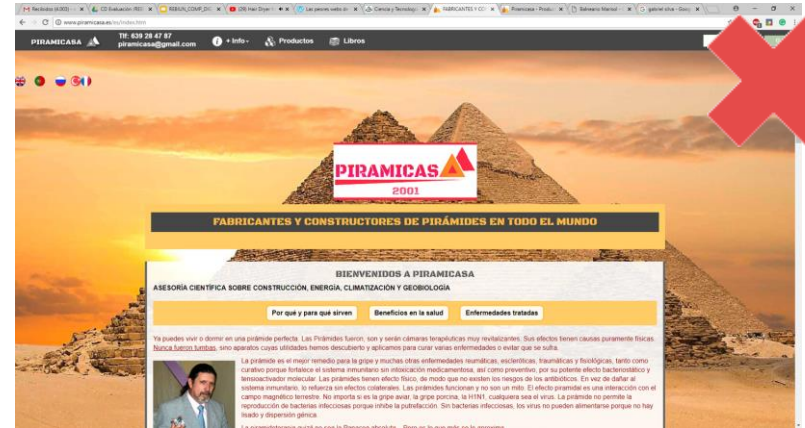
Recibidos (4.003) | CD Evaluación | RIBAUN_COMP_DIC | (28) Hair Dryer | Las peores webs | Ciencia y Tecnología | FABRICANTES Y CO | Piramicasa - Produ | Balneario Manuel | gabriel silva - Goog

www.piramicasa.es/es/index.html

PIRAMICASA

Tlf: 639 26 47 87
piramicasa@gmail.com

+ Info
Productos
Libros

PIRAMICAS
2001

FABRICANTES Y CONSTRUCTORES DE PIRÁMIDES EN TODO EL MUNDO

BIENVENIDOS A PIRAMICASA

ASESORÍA CIENTÍFICA SOBRE CONSTRUCCIÓN, ENERGÍA, CLIMATIZACIÓN Y GEOBIOLOGÍA

Por qué y para qué sirven
Beneficios en la salud
Enfermedades tratadas

Ya puedes vivir o dormir en una pirámide perfecta. Las Pirámides fueron, son y serán cámaras terapéuticas muy revitalizantes. Sus efectos tienen causas puramente físicas. Nunca fueron tumbas, sino aparatos cuyas utilidades hemos descubierto y aplicamos para curar varias enfermedades o evitar que se sufra.

La pirámide es el mejor remedio para la gripe y muchas otras enfermedades reumáticas, escleróticas, traumáticas y fisiológicas, tanto como curativo porque fortalece el sistema inmunitario sin intoxicación medicamentosa, así como preventivo, por su potente efecto bacteriostático y tensioactivador molecular. Las pirámides tienen efecto físico, de modo que no existen los riesgos de los antibióticos. En vez de dañar al sistema inmunitario, lo refuerza sin efectos colaterales. Las pirámides funcionan y no son un mito. El efecto piramidal es una interacción con el campo magnético terrestre. No importa si es la gripe aviar, la gripe porcina, la H1N1, cualquiera sea el virus. La pirámide no permite la reproducción de bacterias infecciosas porque inhibe la putrefacción. Sin bacterias infecciosas, los virus no pueden alimentarse porque no hay nsado y dispersión génica.

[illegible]